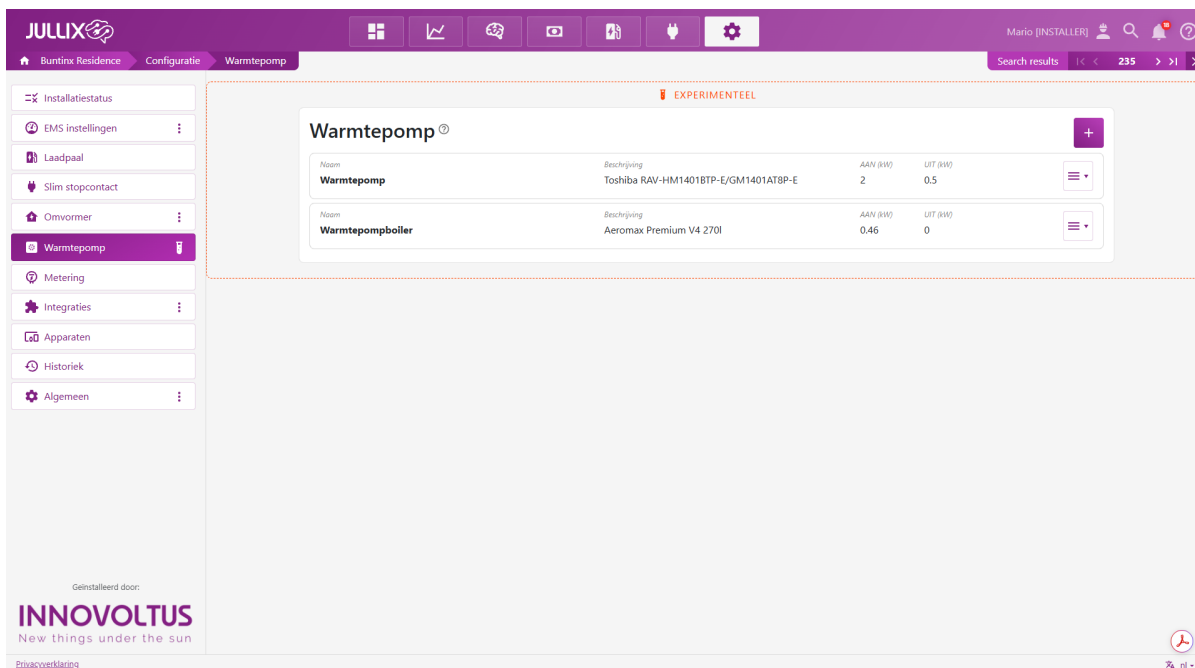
JULLIX

Mario [INSTALLER]

Buntinx Residence Configuratie Warmtepomp

Search results |< < 235 > >|

Installatiestatus
EMS instellingen
Laadpaal
Slim stopcontact
Omvormer
Warmtepomp
Metering
Integraties
Apparaten
Historiek
Algemeen

EXPERIMENTEEL

Warmtepomp

+

| Naam | Beschrijving | AAN (kW) | UIT (kW) |
|---|---|---|---|
| Warmtepomp | Toshiba RAV-HM1401BTP-E/GM1401AT8P-E | 2 | 0.5 |
| Warmtepompboiler | Aeromax Premium V4 270l | 0.46 | 0 |

Geïnstalleerd door:
INNOVOLTUS
New things under the sun

Privacyverklaring

nl